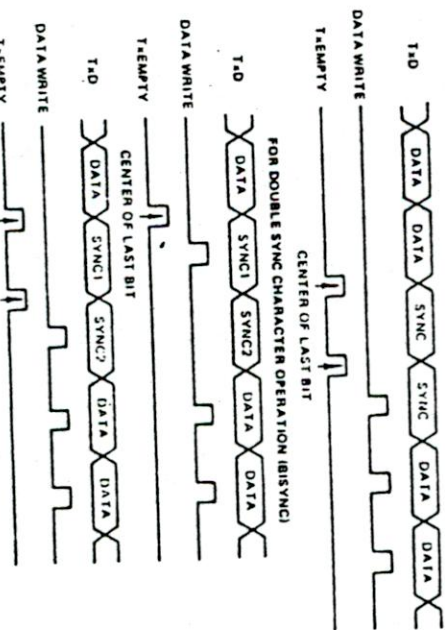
TxD

DATA | DATA | SYNC | SYNC | DATA | DATA

DATA WRITE

TxEMPTY

CENTER OF LAST BIT

FOR DOUBLE SYNC CHARACTER OPERATION (BISYNC)

TxD

DATA | SYNC1 | SYNC2 | DATA | DATA

DATA WRITE

TxEMPTY

CENTER OF LAST BIT

TxD

DATA | SYNC1 | SYNC2 | DATA | DATA

DATA WRITE

TxEMPTY